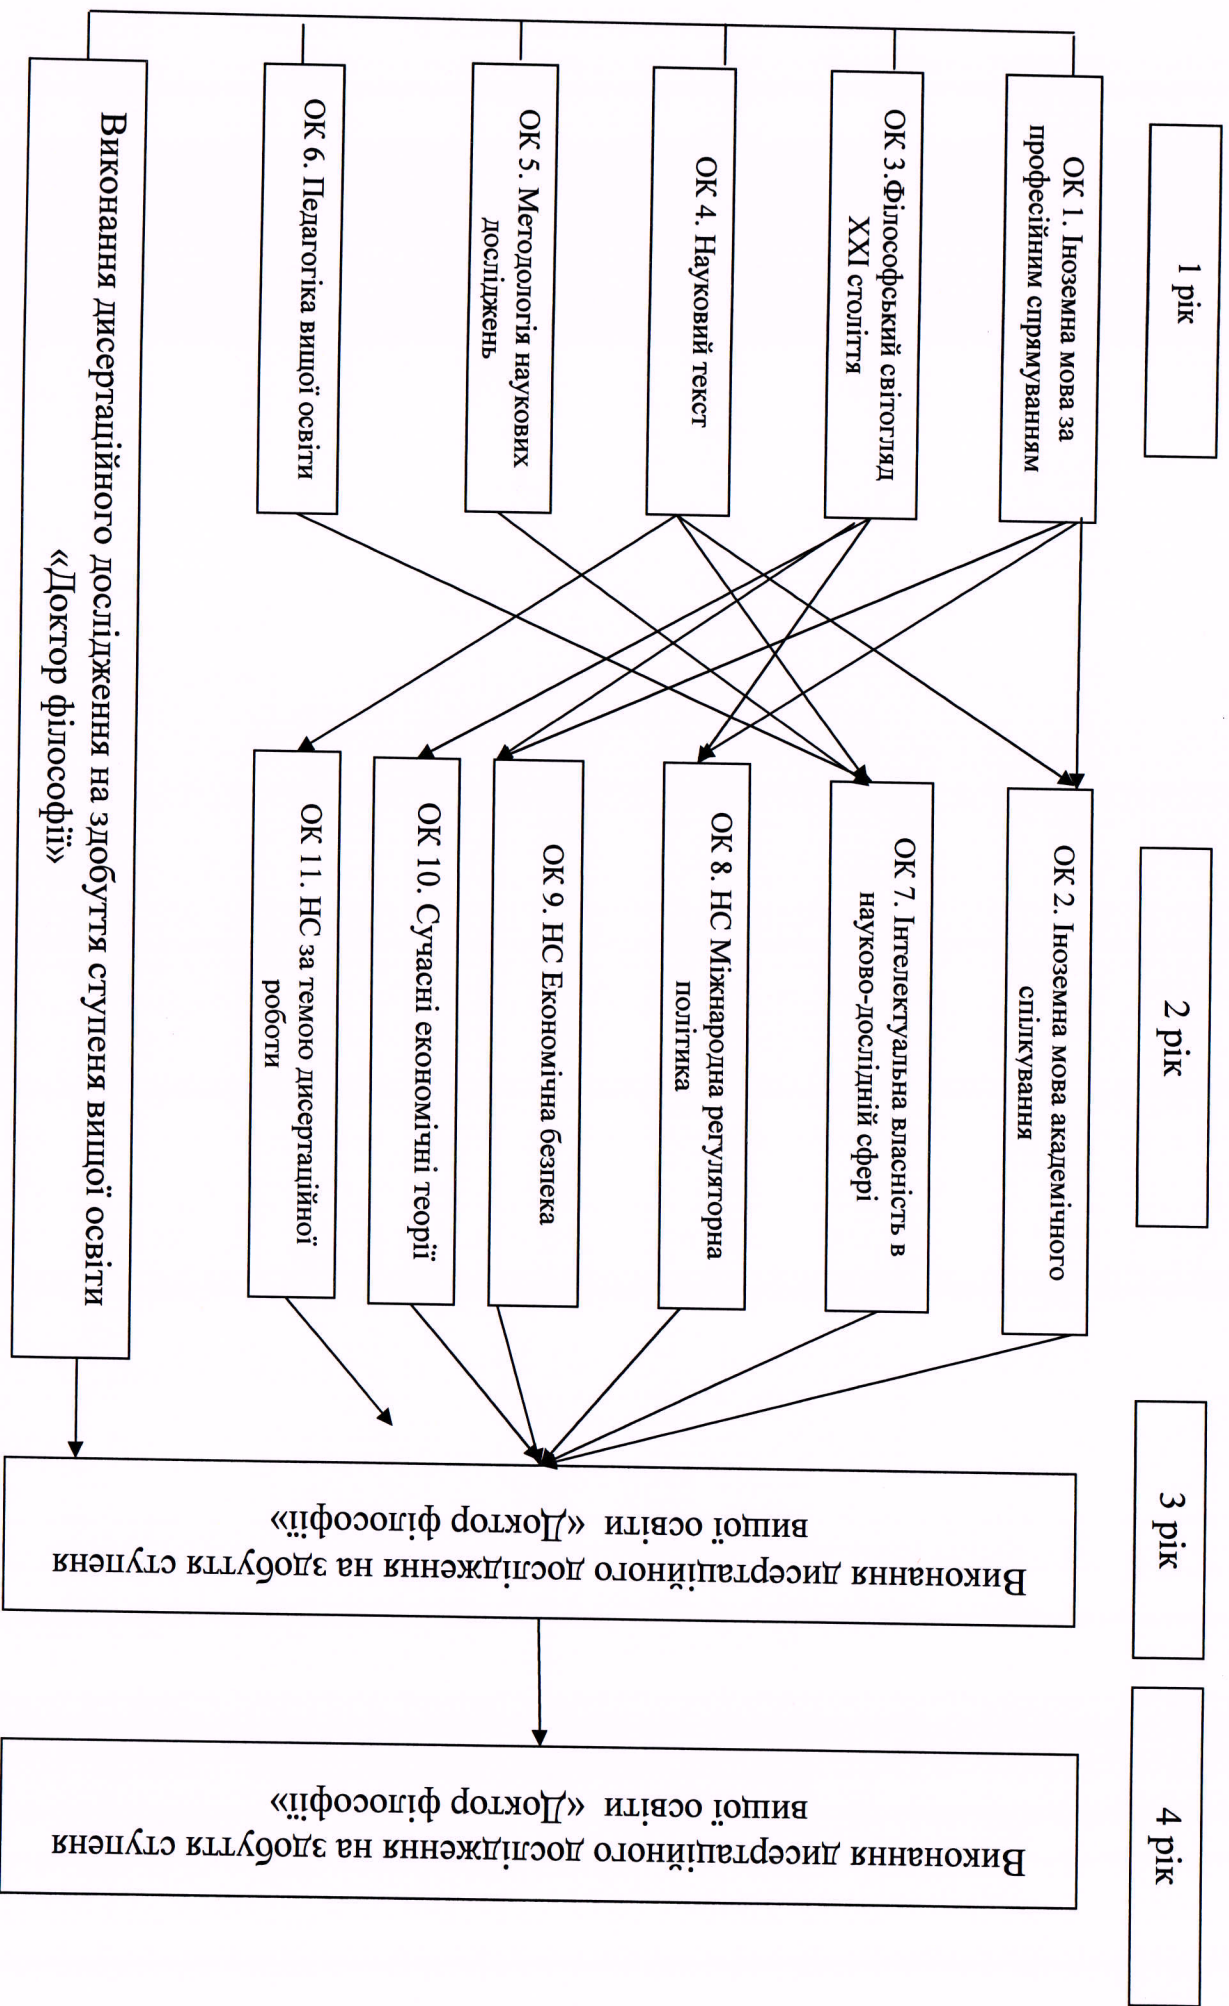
1 рік

ОК 1. Іноземна мова за професійним спрямуванням

ОК 3.Філософський світогляд XXI століття

ОК 4. Науковий текст

ОК 5. Методологія наукових досліджень

ОК 6. Педагогіка вищої освіти

Виконання дисертаційного дослідження на здобуття ступеня вищої освіти «Доктор філософії»

2 рік

ОК 2. Іноземна мова академічного спілкування

ОК 7. Інтелектуальна власність в науково-дослідній сфері

ОК 8. НС Міжнародна регуляторна політика

ОК 9. НС Економічна безпека

ОК 10. Сучасні економічні теорії

ОК 11. НС за темою дисертаційної роботи

3 рік

Виконання дисертаційного дослідження на здобуття ступеня вищої освіти «Доктор філософії»

4 рік

Виконання дисертаційного дослідження на здобуття ступеня вищої освіти «Доктор філософії»